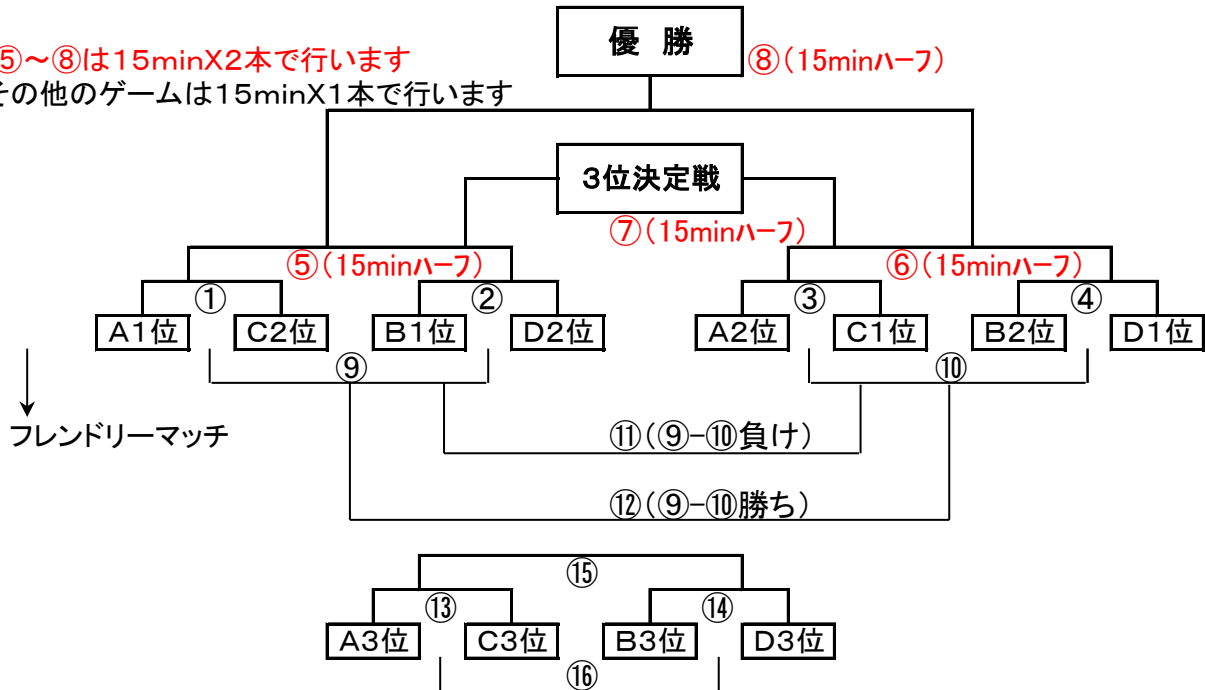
⑤~⑧は15minX2本で行います
その他のゲームは15minX1本で行います

優　勝
⑧（15minハーフ）

3位決定戦
⑦（15minハーフ）

⑤（15minハーフ）
⑥（15minハーフ）

①
②
③
④

A1位
C2位
B1位
D2位
A2位
C1位
B2位
D1位

⑨
⑩

フレンドリーマッチ

⑪（⑨-⑩負け）
⑫（⑨-⑩勝ち）

⑮
⑬
⑭
A3位
C3位
B3位
D3位
⑯